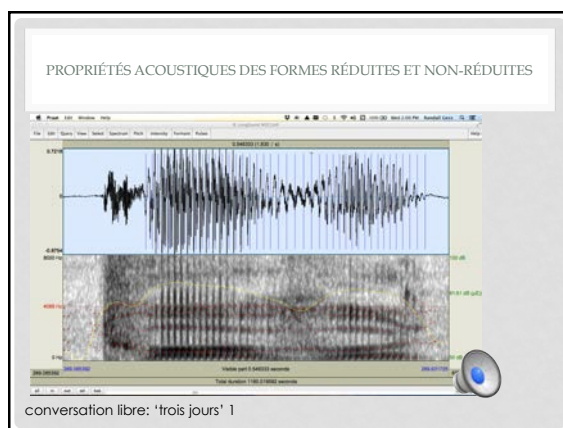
PROPRIÉTÉS ACOUSTIQUES DES FORMES RÉDUITES ET NON-RÉDUITES

Praat Edit Window Help

File Edit Query View Select Spectrum Pitch Intensity Formant Pulses Help

0.546333 (1.830 / s)

0.7016

0

-0.8794

8000 Hz

4000 Hz

0 Hz

Visible part 0.546333 seconds

Total duration 1180.216692 seconds

all in out sel bak

conversation libre: 'trois jours' 1